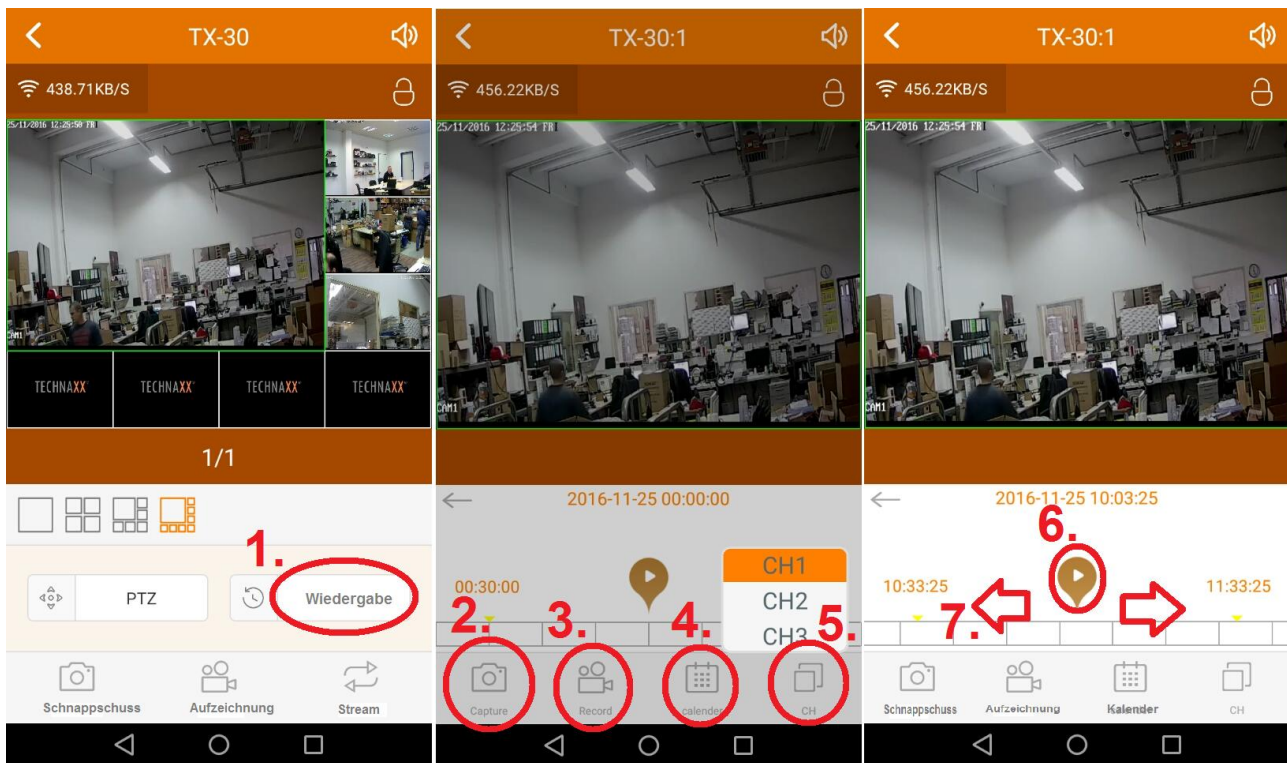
TX-30

438.71KB/S

25/11/2016 12:25:50 FR

CAM1

TECHNAXX TECHNAXX TECHNAXX TECHNAXX

1/1

1.

PTZ

Wiedergabe

Schnappschuss Aufzeichnung Stream

TX-30:1

456.22KB/S

25/11/2016 12:25:54 FR

CAM1

2016-11-25 00:00:00

00:30:00

CH1
CH2
CH3

2. 3. 4. 5.

Capture Record calender CH

TX-30:1

456.22KB/S

25/11/2016 12:25:54 FR

CAM1

2016-11-25 10:03:25

6.

10:33:25

11:33:25

7.

Schnappschuss Aufzeichnung Kalender CH